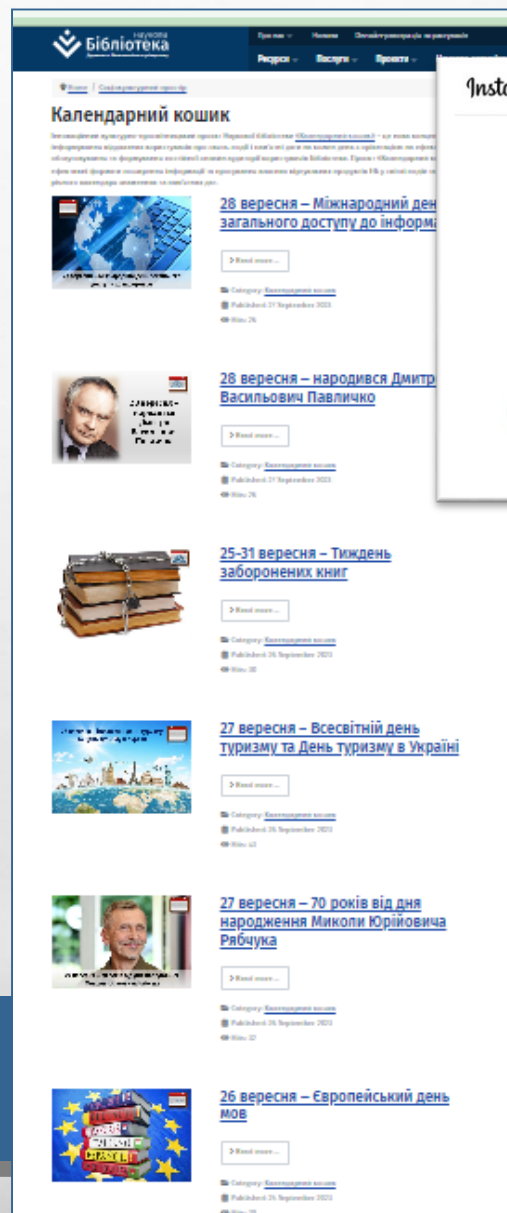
Наукова Бібліотека

Ресурси Послуги Проекти

Календарний кошик

28 вересня – Міжнародний день загального доступу до інформа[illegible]

> Read more...

Category: Календарний кошик
Published: 27 September 2023
Hits: 26

28 вересня – народився Дмитр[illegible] Васильович Павличко

> Read more...

Category: Календарний кошик
Published: 27 September 2023
Hits: 26

25-31 вересня – Тиждень заборонених книг

> Read more...

Category: Календарний кошик
Published: 26 September 2023
Hits: 30

27 вересня – Всесвітній день туризму та День туризму в Україні

> Read more...

Category: Календарний кошик
Published: 26 September 2023
Hits: 43

27 вересня – 70 років від дня народження Миколи Юрійовича Рябчука

> Read more...

Category: Календарний кошик
Published: 26 September 2023
Hits: 37

26 вересня – Європейський день мов

> Read more...

Category: Календарний кошик
Published: 25 September 2023

Insta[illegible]